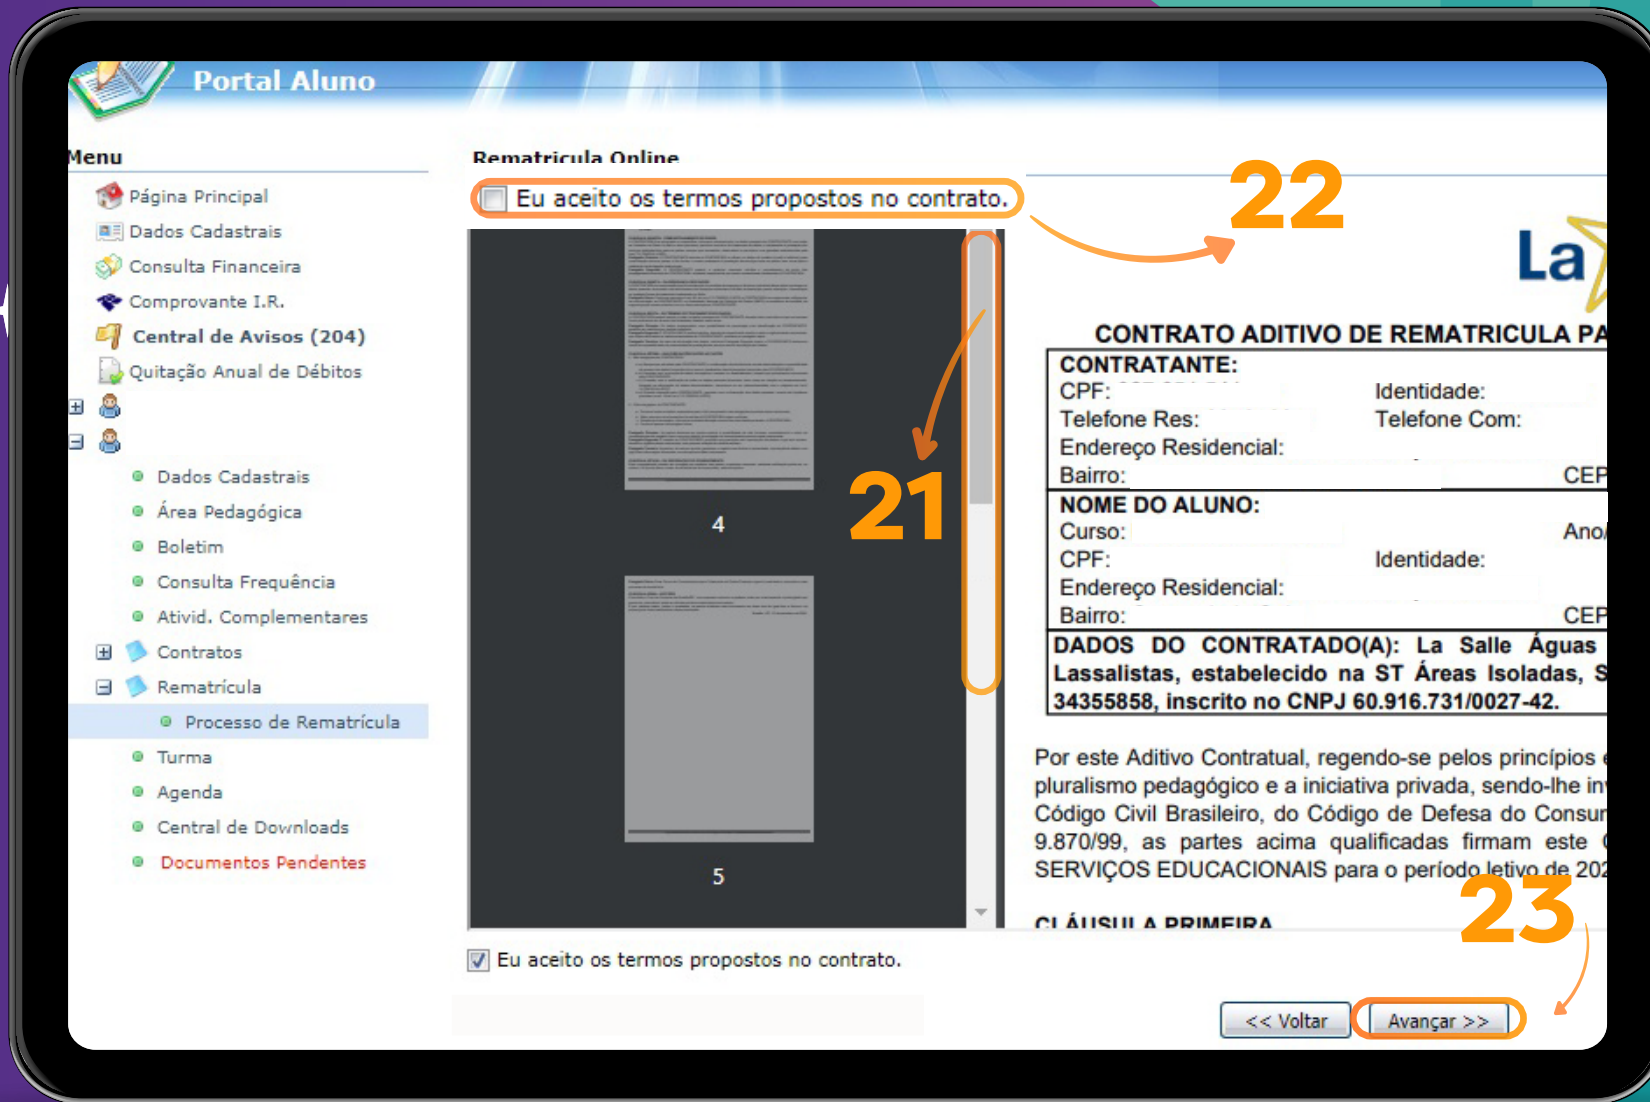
Portal Aluno

Menu

Página Principal
Dados Cadastrais
Consulta Financeira
Comprovante I.R.
Central de Avisos (204)
Quitação Anual de Débitos

Dados Cadastrais
Área Pedagógica
Boletim
Consulta Frequência
Ativid. Complementares
Contratos
Rematrícula
Processo de Rematrícula
Turma
Agenda
Central de Downloads
Documentos Pendentes

Rematricula Online

Eu aceito os termos propostos no contrato.

22

21

4

5

La

CONTRATO ADITIVO DE REMATRICULA PA

| CONTRATANTE: | |
|---|---|
| CPF: | Identidade: |
| Telefone Res: | Telefone Com: |
| Endereço Residencial: | |
| Bairro: | CEP |
| NOME DO ALUNO: | |
| Curso: | Ano |
| CPF: | Identidade: |
| Endereço Residencial: | |
| Bairro: | CEP |

DADOS DO CONTRATADO(A): La Salle Águas Lassalistas, estabelecido na ST Áreas Isoladas, S 34355858, inscrito no CNPJ 60.916.731/0027-42.

Por este Aditivo Contratual, regendo-se pelos princípios pluralismo pedagógico e a iniciativa privada, sendo-lhe in Código Civil Brasileiro, do Código de Defesa do Consu 9.870/99, as partes acima qualificadas firmam este SERVIÇOS EDUCACIONAIS para o período letivo de 202

CLÁUSULA PRIMEIRA

23

Eu aceito os termos propostos no contrato.

<< Voltar
Avançar >>